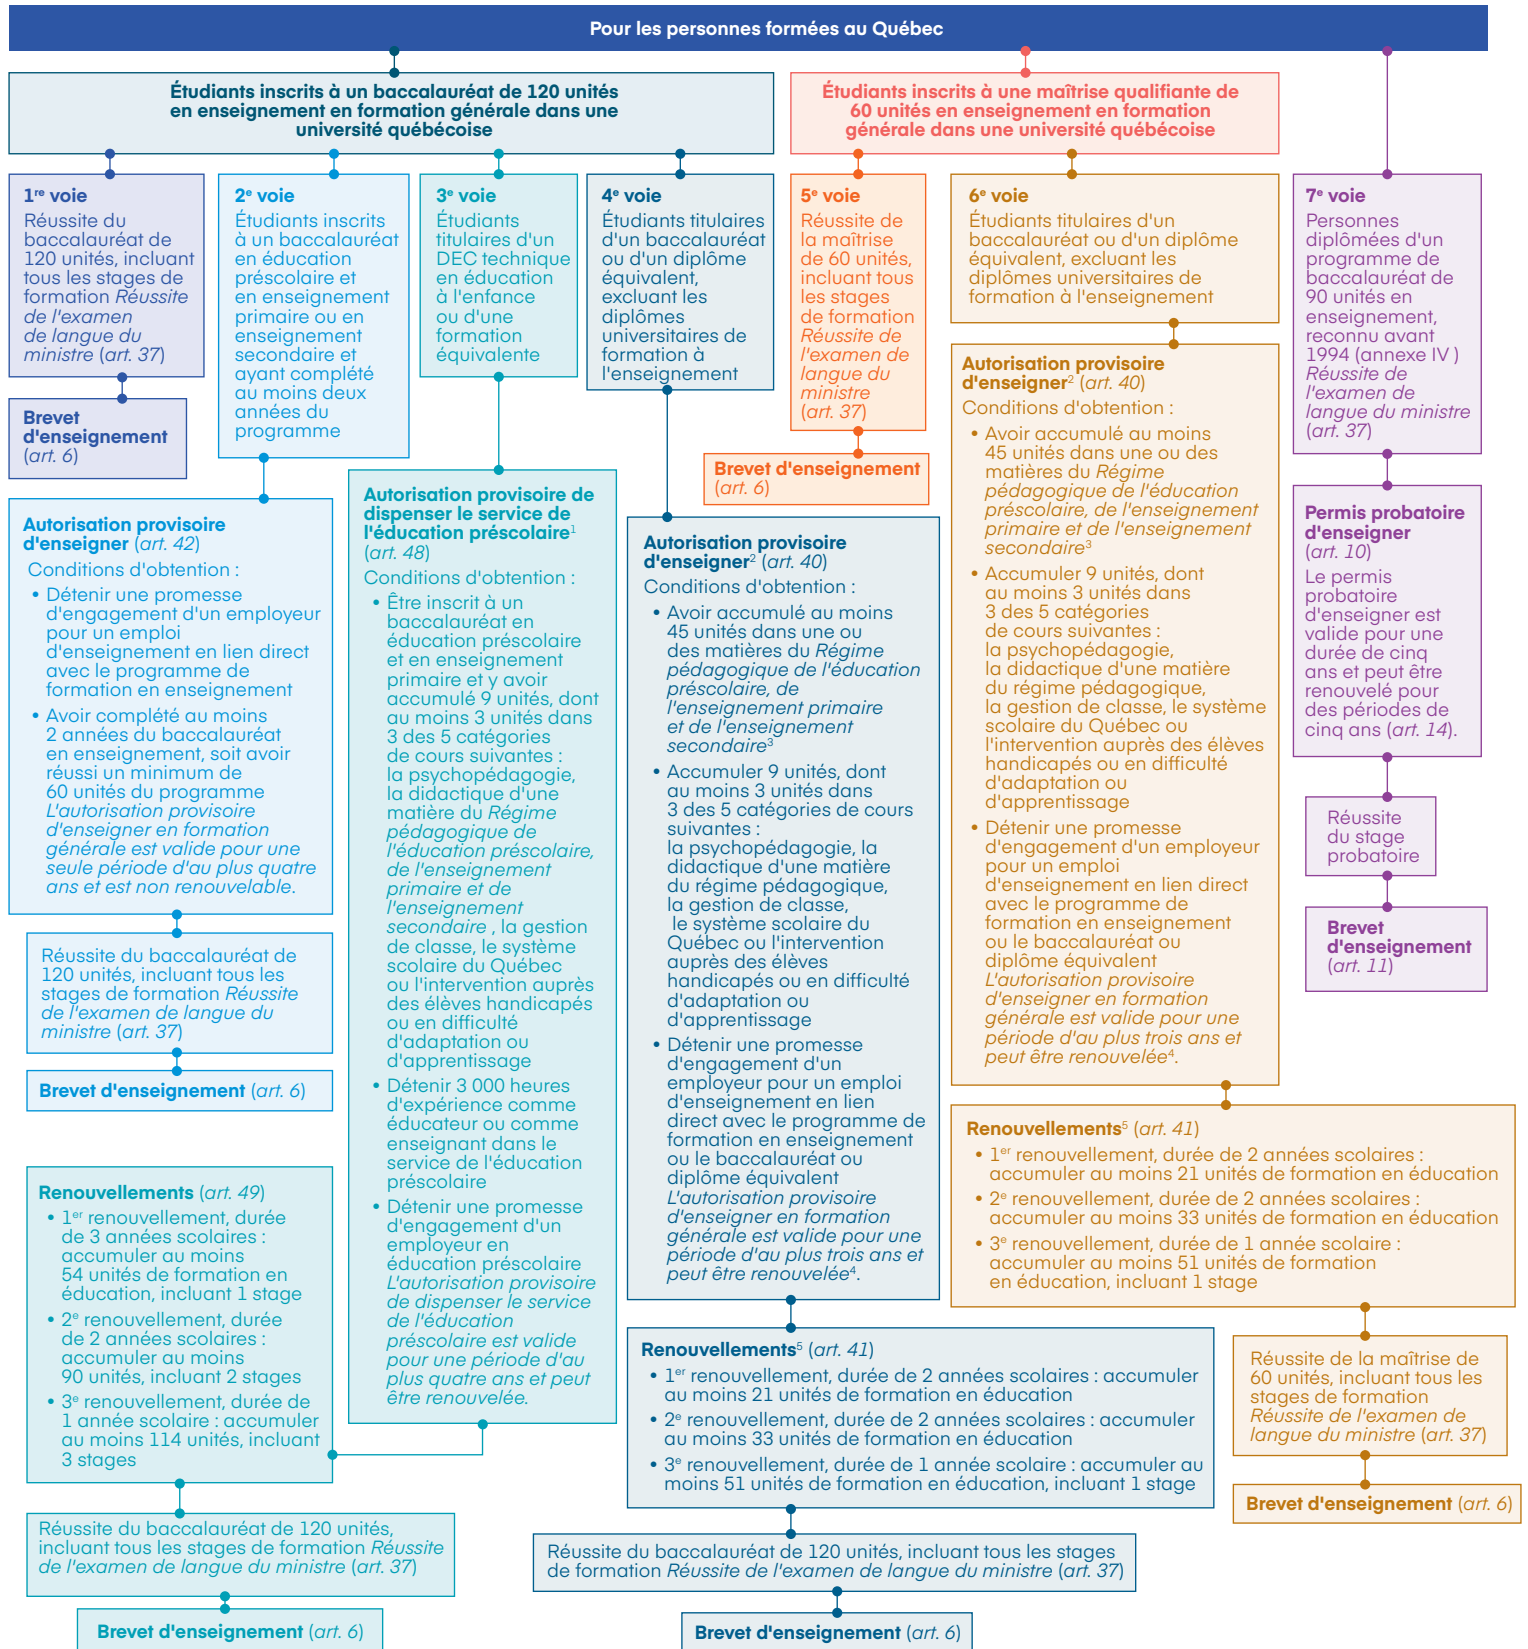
Pour les personnes formées au Québec

Étudiants inscrits à un baccalauréat de 120 unités en enseignement en formation générale dans une université québécoise

Étudiants inscrits à une maîtrise qualifiante de 60 unités en enseignement en formation générale dans une université québécoise

1re voie
Réussite du baccalauréat de 120 unités, incluant tous les stages de formation *Réussite de l'examen de langue du ministre* (*art. 37*)

Brevet d'enseignement (*art. 6*)

2e voie
Étudiants inscrits à un baccalauréat en éducation préscolaire et en enseignement primaire ou en enseignement secondaire et ayant complété au moins deux années du programme

3e voie
Étudiants titulaires d'un DEC technique en éducation à l'enfance ou d'une formation équivalente

4e voie
Étudiants titulaires d'un baccalauréat ou d'un diplôme équivalent, excluant les diplômes universitaires de formation à l'enseignement

5e voie
Réussite de la maîtrise de 60 unités, incluant tous les stages de formation *Réussite de l'examen de langue du ministre* (*art. 37*)

Brevet d'enseignement (*art. 6*)

6e voie
Étudiants titulaires d'un baccalauréat ou d'un diplôme équivalent, excluant les diplômes universitaires de formation à l'enseignement

7e voie
Personnes diplômées d'un programme de baccalauréat de 90 unités en enseignement, reconnu avant 1994 (annexe IV ) *Réussite de l'examen de langue du ministre* (*art. 37*)

Autorisation provisoire d'enseigner (*art. 42*)
Conditions d'obtention :
• Détenir une promesse d'engagement d'un employeur pour un emploi d'enseignement en lien direct avec le programme de formation en enseignement
• Avoir complété au moins 2 années du baccalauréat en enseignement, soit avoir réussi un minimum de 60 unités du programme *L'autorisation provisoire d'enseigner en formation générale est valide pour une seule période d'au plus quatre ans et est non renouvelable.*

Réussite du baccalauréat de 120 unités, incluant tous les stages de formation *Réussite de l'examen de langue du ministre* (*art. 37*)

Brevet d'enseignement (*art. 6*)

Renouvellements (*art. 49*)
• 1er renouvellement, durée de 3 années scolaires : accumuler au moins 54 unités de formation en éducation, incluant 1 stage
• 2e renouvellement, durée de 2 années scolaires : accumuler au moins 90 unités, incluant 2 stages
• 3e renouvellement, durée de 1 année scolaire : accumuler au moins 114 unités, incluant 3 stages

Réussite du baccalauréat de 120 unités, incluant tous les stages de formation *Réussite de l'examen de langue du ministre* (*art. 37*)

Brevet d'enseignement (*art. 6*)

Autorisation provisoire de dispenser le service de l'éducation préscolaire$^1$ (*art. 48*)
Conditions d'obtention :
• Être inscrit à un baccalauréat en éducation préscolaire et en enseignement primaire et y avoir accumulé 9 unités, dont au moins 3 unités dans 3 des 5 catégories de cours suivantes : la psychopédagogie, la didactique d'une matière du *Régime pédagogique de l'éducation préscolaire, de l'enseignement primaire et de l'enseignement secondaire* , la gestion de classe, le système scolaire du Québec ou l'intervention auprès des élèves handicapés ou en difficulté d'adaptation ou d'apprentissage
• Détenir 3 000 heures d'expérience comme éducateur ou comme enseignant dans le service de l'éducation préscolaire
• Détenir une promesse d'engagement d'un employeur en éducation préscolaire *L'autorisation provisoire de dispenser le service de l'éducation préscolaire est valide pour une période d'au plus quatre ans et peut être renouvelée.*

Autorisation provisoire d'enseigner$^2$ (*art. 40*)
Conditions d'obtention :
• Avoir accumulé au moins 45 unités dans une ou des matières du *Régime pédagogique de l'éducation préscolaire, de l'enseignement primaire et de l'enseignement secondaire*$^3$
• Accumuler 9 unités, dont au moins 3 unités dans 3 des 5 catégories de cours suivantes : la psychopédagogie, la didactique d'une matière du régime pédagogique, la gestion de classe, le système scolaire du Québec ou l'intervention auprès des élèves handicapés ou en difficulté d'adaptation ou d'apprentissage
• Détenir une promesse d'engagement d'un employeur pour un emploi d'enseignement en lien direct avec le programme de formation en enseignement ou le baccalauréat ou diplôme équivalent *L'autorisation provisoire d'enseigner en formation générale est valide pour une période d'au plus trois ans et peut être renouvelée*$^4$.

Renouvellements$^5$ (*art. 41*)
• 1er renouvellement, durée de 2 années scolaires : accumuler au moins 21 unités de formation en éducation
• 2e renouvellement, durée de 2 années scolaires : accumuler au moins 33 unités de formation en éducation
• 3e renouvellement, durée de 1 année scolaire : accumuler au moins 51 unités de formation en éducation, incluant 1 stage

Réussite du baccalauréat de 120 unités, incluant tous les stages de formation *Réussite de l'examen de langue du ministre* (*art. 37*)

Brevet d'enseignement (*art. 6*)

Autorisation provisoire d'enseigner$^2$ (*art. 40*)
Conditions d'obtention :
• Avoir accumulé au moins 45 unités dans une ou des matières du *Régime pédagogique de l'éducation préscolaire, de l'enseignement primaire et de l'enseignement secondaire*$^3$
• Accumuler 9 unités, dont au moins 3 unités dans 3 des 5 catégories de cours suivantes : la psychopédagogie, la didactique d'une matière du régime pédagogique, la gestion de classe, le système scolaire du Québec ou l'intervention auprès des élèves handicapés ou en difficulté d'adaptation ou d'apprentissage
• Détenir une promesse d'engagement d'un employeur pour un emploi d'enseignement en lien direct avec le programme de formation en enseignement ou le baccalauréat ou diplôme équivalent *L'autorisation provisoire d'enseigner en formation générale est valide pour une période d'au plus trois ans et peut être renouvelée*$^4$.

Renouvellements$^5$ (*art. 41*)
• 1er renouvellement, durée de 2 années scolaires : accumuler au moins 21 unités de formation en éducation
• 2e renouvellement, durée de 2 années scolaires : accumuler au moins 33 unités de formation en éducation
• 3e renouvellement, durée de 1 année scolaire : accumuler au moins 51 unités de formation en éducation, incluant 1 stage

Réussite de la maîtrise de 60 unités, incluant tous les stages de formation *Réussite de l'examen de langue du ministre* (*art. 37*)

Brevet d'enseignement (*art. 6*)

Permis probatoire d'enseigner (*art. 10*)
Le permis probatoire d'enseigner est valide pour une durée de cinq ans et peut être renouvelé pour des périodes de cinq ans (*art. 14*).

Réussite du stage probatoire

Brevet d'enseignement (*art. 11*)